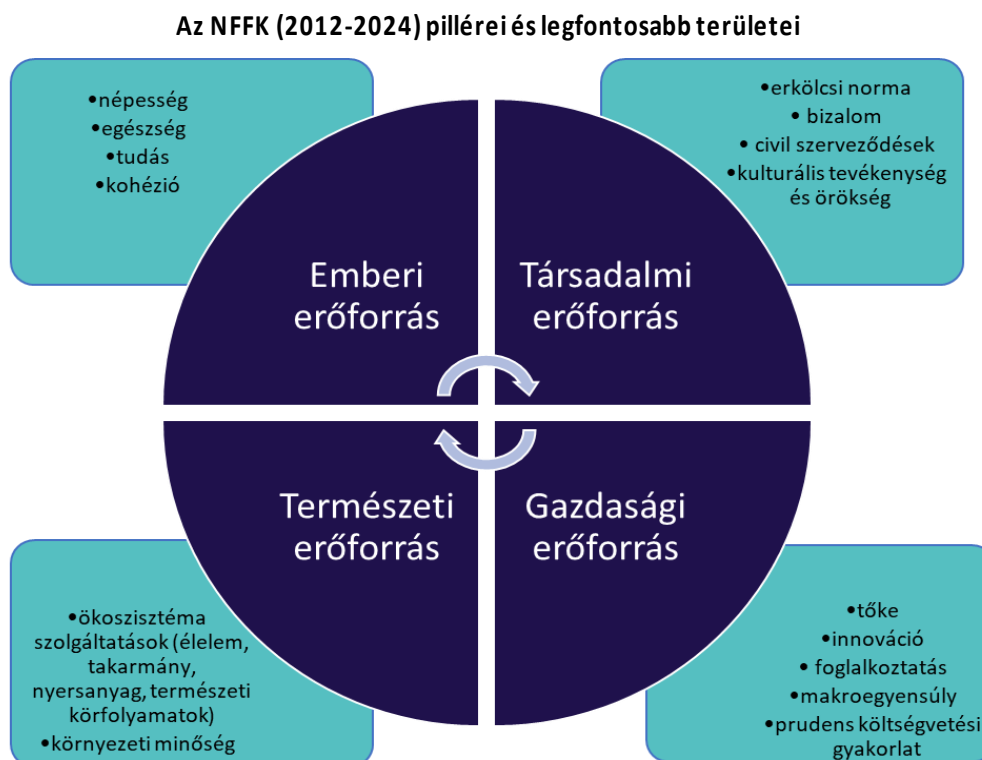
Az NFFK (2012-2024) pillérei és legfontosabb területei

•népesség
•egészség
•tudás
•kohézió

•erkölcsi norma
• bizalom
• civil szerveződések
•kulturális tevékenység és örökség

Emberi erőforrás

Társadalmi erőforrás

Természeti erőforrás

Gazdasági erőforrás

•ökoszisztéma szolgáltatások (élelem, takarmány, nyersanyag, természeti körfolyamatok)
•környezeti minőség

•tőke
•innováció
• foglalkoztatás
•makroegyensúly
•prudens költségvetési gyakorlat